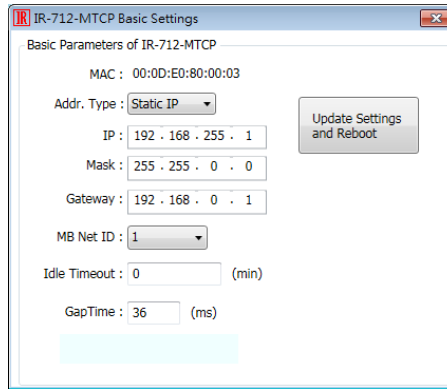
IR IR-712-MTCP Basic Settings

Basic Parameters of IR-712-MTCP

MAC : 00:0D:E0:80:00:03

Addr. Type : Static IP

IP : 192 . 168 . 255 . 1

Mask : 255 . 255 . 0 . 0

Gateway : 192 . 168 . 0 . 1

MB Net ID : 1

Idle Timeout : 0 (min)

GapTime : 36 (ms)

Update Settings and Reboot